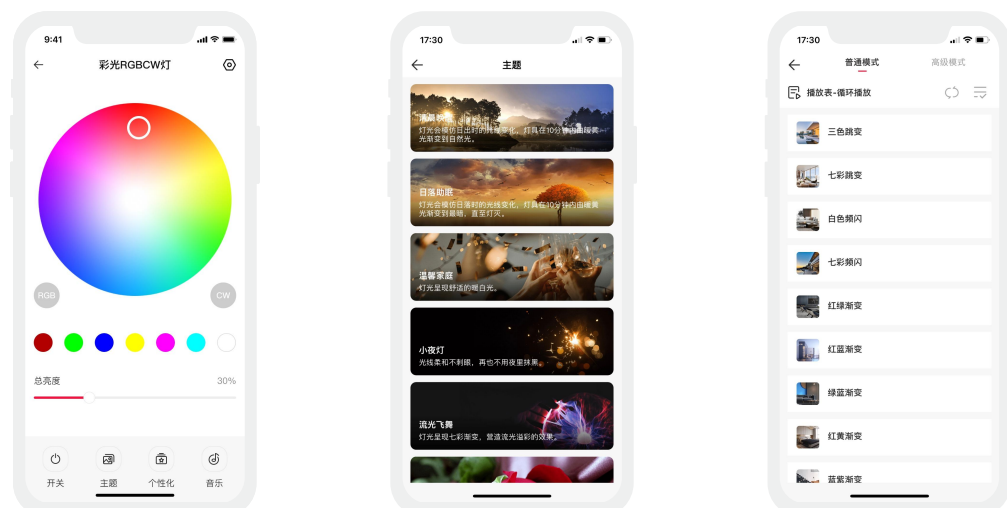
9:41

彩光RGBCW灯

RGB

CW

总亮度

30%

开关

主题

个性化

音乐

17:30

主题

清晨唤醒
灯光会模仿日出时的光线变化，灯具在10分钟内由暖黄光渐变到自然光。

日落助眠
灯光会模仿日落时的光线变化，灯具在30分钟内由暖黄光渐变到最暗，直至灯灭。

温馨家庭
灯光呈现舒适的暖白光。

小夜灯
光线柔和不刺眼，再也不用夜里抹黑。

流光飞舞
灯光呈现七彩渐变，营造流光溢彩的效果。

17:30

普通模式

高级模式

播放表-循环播放

三色跳变

七彩跳变

白色频闪

七彩频闪

红绿渐变

红蓝渐变

绿蓝渐变

红黄渐变

蓝紫渐变